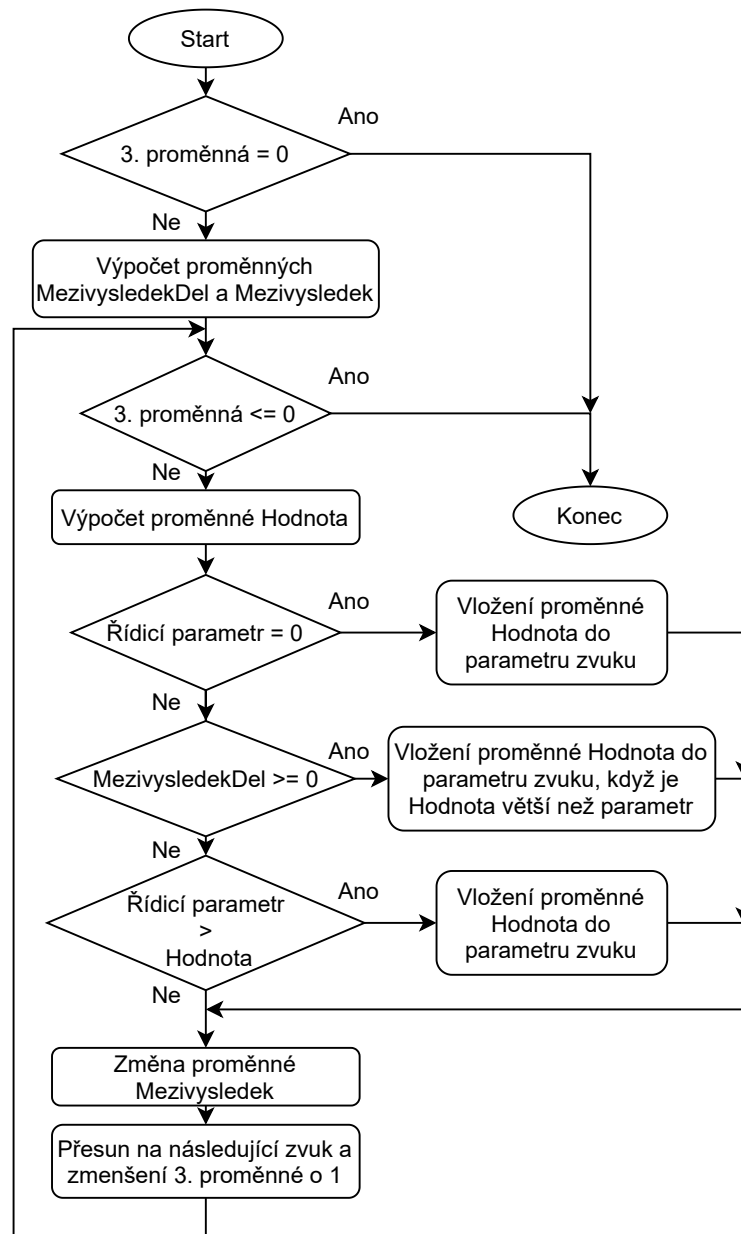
Start

3. proměnná = 0

Ano

Ne

Výpočet proměnných MezivysledekDel a Mezivysledek

3. proměnná <= 0

Ano

Ne

Výpočet proměnné Hodnota

Konec

Řídicí parametr = 0

Ano

Vložení proměnné Hodnota do parametru zvuku

Ne

MezivysledekDel >= 0

Ano

Vložení proměnné Hodnota do parametru zvuku, když je Hodnota větší než parametr

Ne

Řídicí parametr > Hodnota

Ano

Vložení proměnné Hodnota do parametru zvuku

Ne

Změna proměnné Mezivysledek

Přesun na následující zvuk a zmenšení 3. proměnné o 1